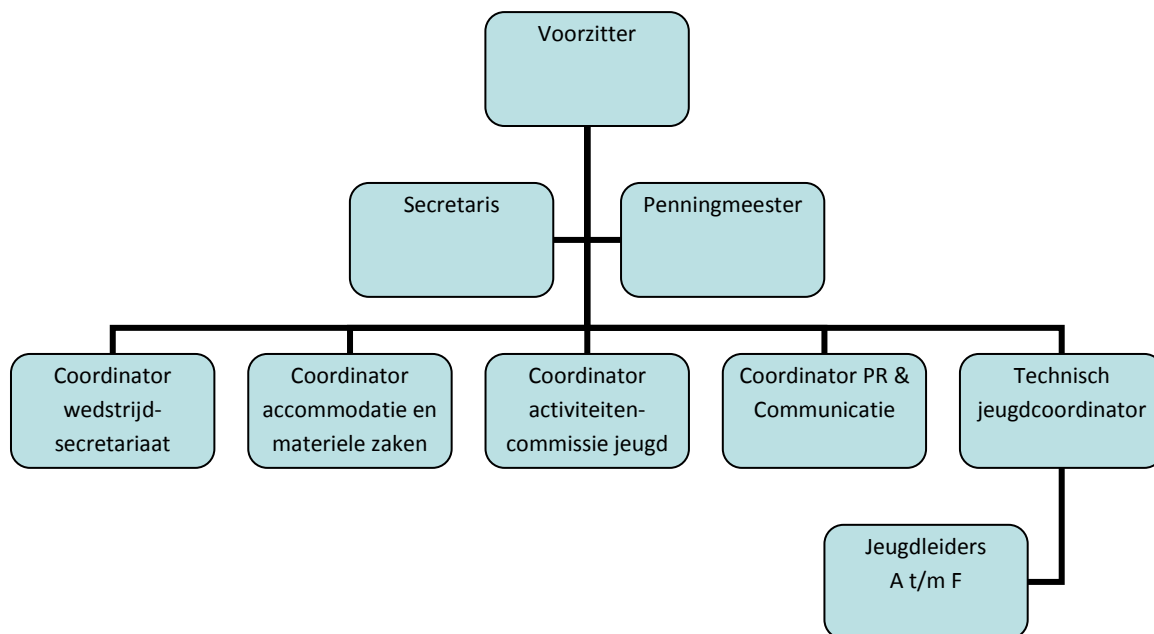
Voorzitter

Secretaris

Penningmeester

Coordinator wedstrijd-secretariaat

Coordinator accommodatie en materiele zaken

Coordinator activiteiten-commissie jeugd

Coordinator PR & Communicatie

Technisch jeugdcoordinator

Jeugdleiders A t/m F